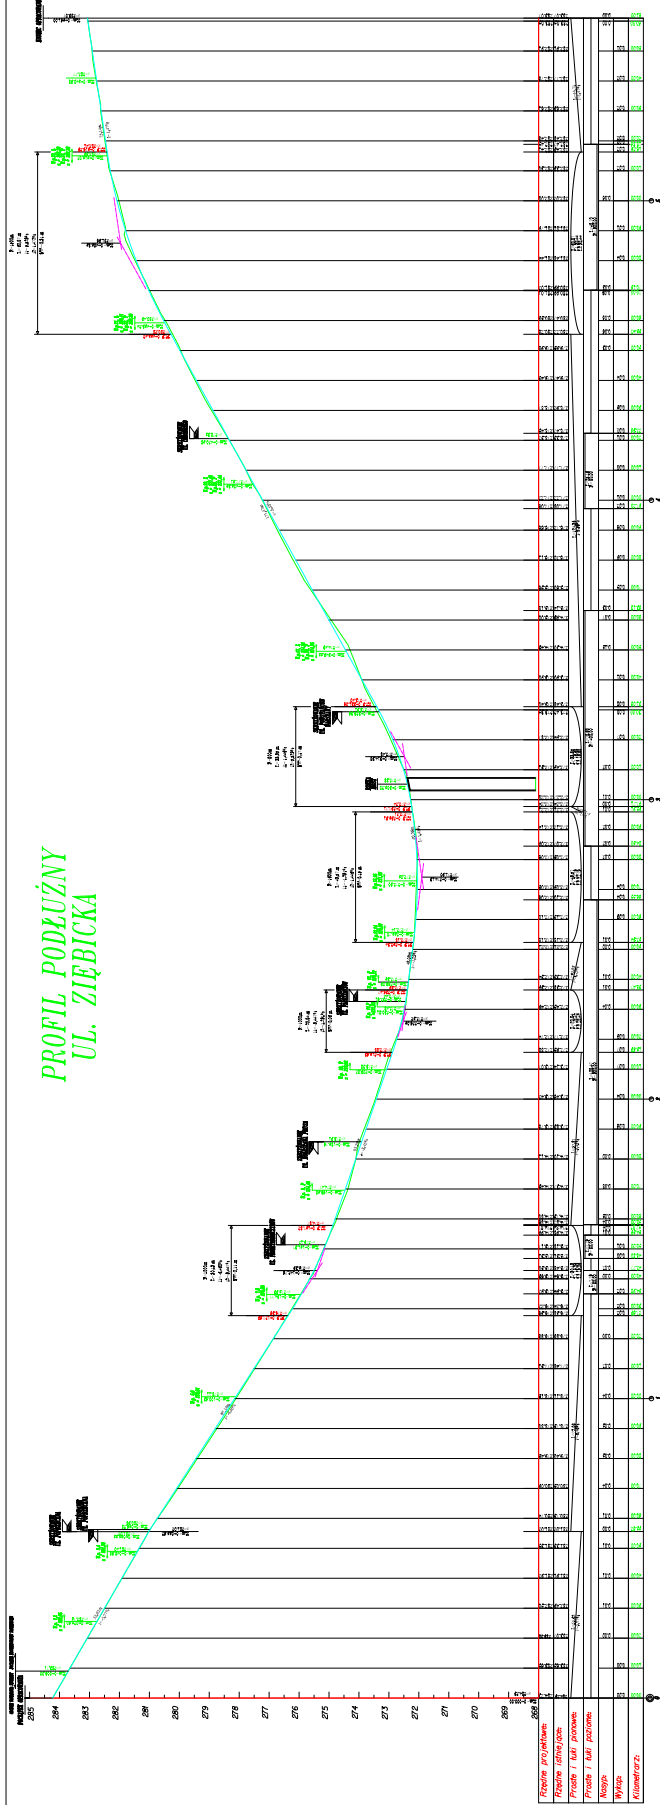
PROFIL PODŁUŻNY
UL. ZIĘBICKA

285
284
283
282
281
280
279
278
277
276
275
274
273
272
271
270
269
268

Rzędne projektowe
Rzędne istniejące
Proste i łuki pionowe
Proste i łuki poziome
Nasyp
Wykop
Kilometraż

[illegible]